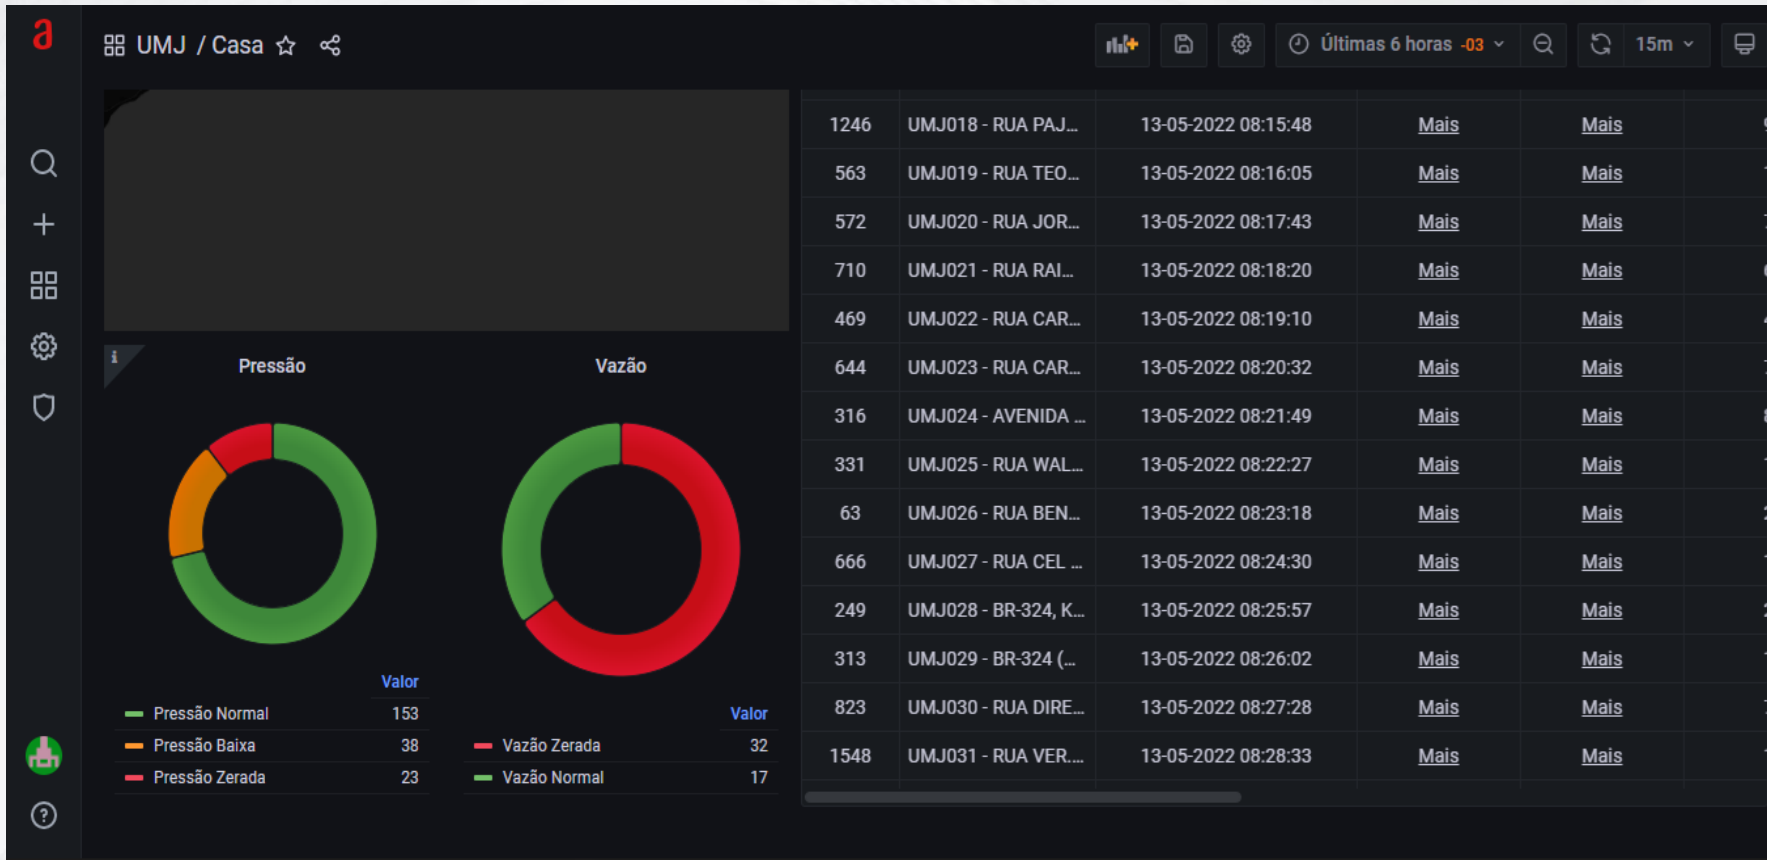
UMJ / Casa

Últimas 6 horas -03

15m

Pressão

Vazão

| | Valor |
|---|---|
| Pressão Normal | 153 |
| Pressão Baixa | 38 |
| Pressão Zerada | 23 |

| | Valor |
|---|---|
| Vazão Zerada | 32 |
| Vazão Normal | 17 |

| | | | | |
|---|---|---|---|---|
| 1246 | UMJ018 - RUA PAJ... | 13-05-2022 08:15:48 | Mais | Mais |
| 563 | UMJ019 - RUA TEO... | 13-05-2022 08:16:05 | Mais | Mais |
| 572 | UMJ020 - RUA JOR... | 13-05-2022 08:17:43 | Mais | Mais |
| 710 | UMJ021 - RUA RAI... | 13-05-2022 08:18:20 | Mais | Mais |
| 469 | UMJ022 - RUA CAR... | 13-05-2022 08:19:10 | Mais | Mais |
| 644 | UMJ023 - RUA CAR... | 13-05-2022 08:20:32 | Mais | Mais |
| 316 | UMJ024 - AVENIDA ... | 13-05-2022 08:21:49 | Mais | Mais |
| 331 | UMJ025 - RUA WAL... | 13-05-2022 08:22:27 | Mais | Mais |
| 63 | UMJ026 - RUA BEN... | 13-05-2022 08:23:18 | Mais | Mais |
| 666 | UMJ027 - RUA CEL ... | 13-05-2022 08:24:30 | Mais | Mais |
| 249 | UMJ028 - BR-324, K... | 13-05-2022 08:25:57 | Mais | Mais |
| 313 | UMJ029 - BR-324 (... | 13-05-2022 08:26:02 | Mais | Mais |
| 823 | UMJ030 - RUA DIRE... | 13-05-2022 08:27:28 | Mais | Mais |
| 1548 | UMJ031 - RUA VER... | 13-05-2022 08:28:33 | Mais | Mais |